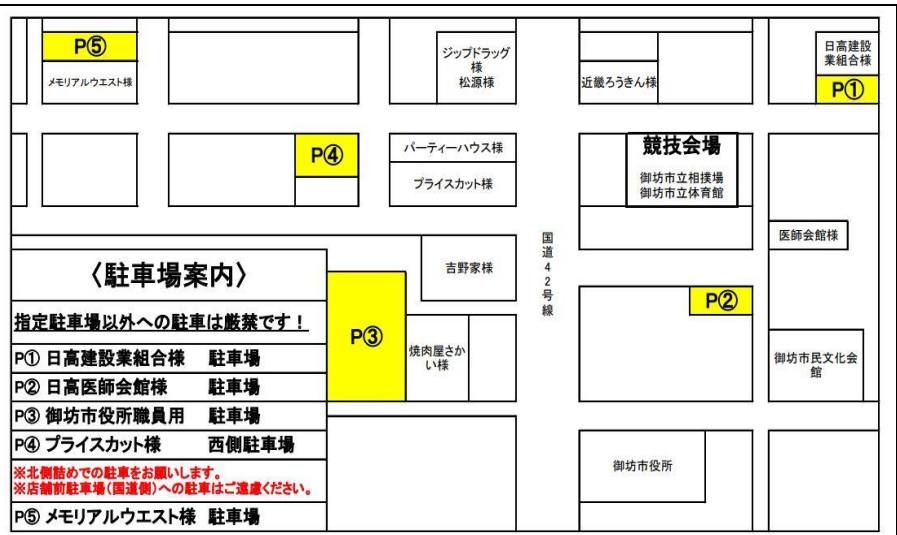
P⑤
メモリアルウエスト様

ジップドラッグ様
松源様

近畿ろうきん様

日高建設業組合様
P①

P④

パーティーハウス様

プライスカット様

競技会場
御坊市立相撲場
御坊市立体育館

国道42号線

医師会館様

〈駐車場案内〉

吉野家様

P②

指定駐車場以外への駐車は厳禁です！

P③

焼肉屋さかい様

御坊市民文化会館

P① 日高建設業組合様　駐車場
P② 日高医師会館様　駐車場
P③ 御坊市役所職員用　駐車場
P④ プライスカット様　西側駐車場
※北側詰めでの駐車をお願いします。
※店舗前駐車場（国道側）への駐車はご遠慮ください。
P⑤ メモリアルウエスト様　駐車場

御坊市役所